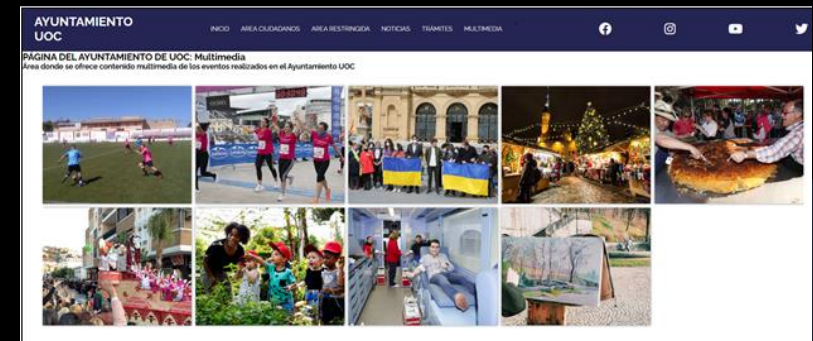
AYUNTAMIENTO UOC

INICIO AREA CIUDADANOS AREA RESTRINGIDA NOTICIAS TRAMITES MULTIMEDIA

PÁGINA DEL AYUNTAMIENTO DE UOC: Multimedia
Área donde se ofrece contenido multimedia de los eventos realizados en el Ayuntamiento UOC